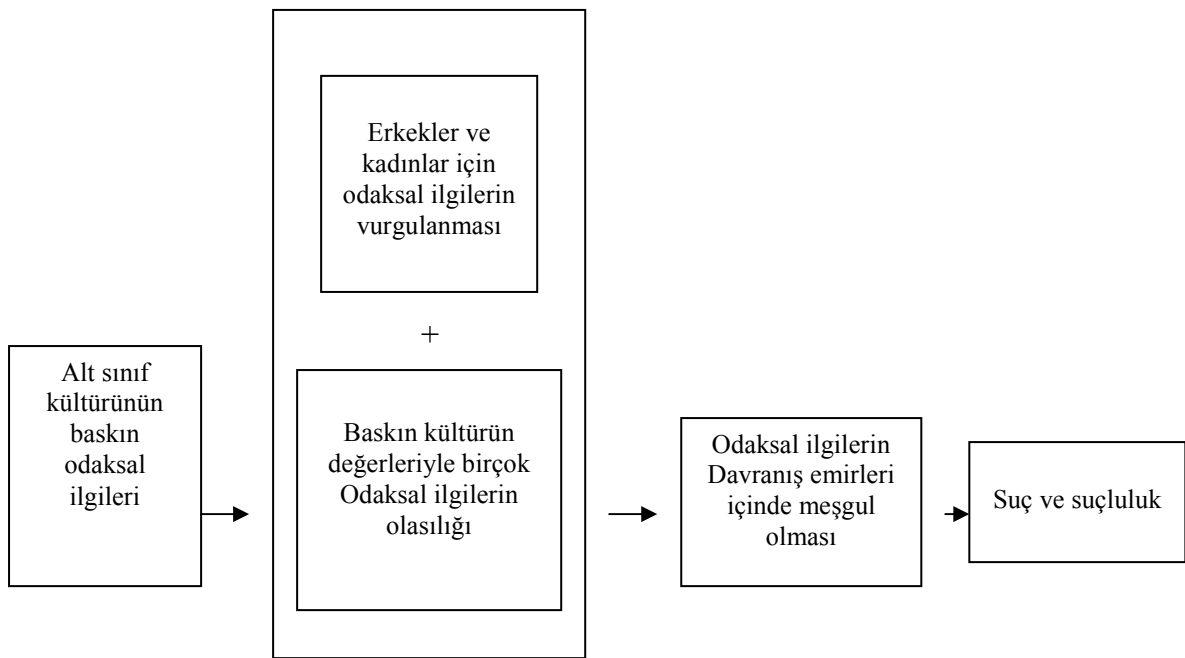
Alt sınıf kültürünün baskın odaksal ilgileri

Erkekler ve kadınlar için odaksal ilgilerin vurgulanması

+

Baskın kültürün değerleriyle birçok Odaksal ilgilerin olasılığı

Odaksal ilgilerin Davranış emirleri içinde meşgul olması

Suç ve suçluluk